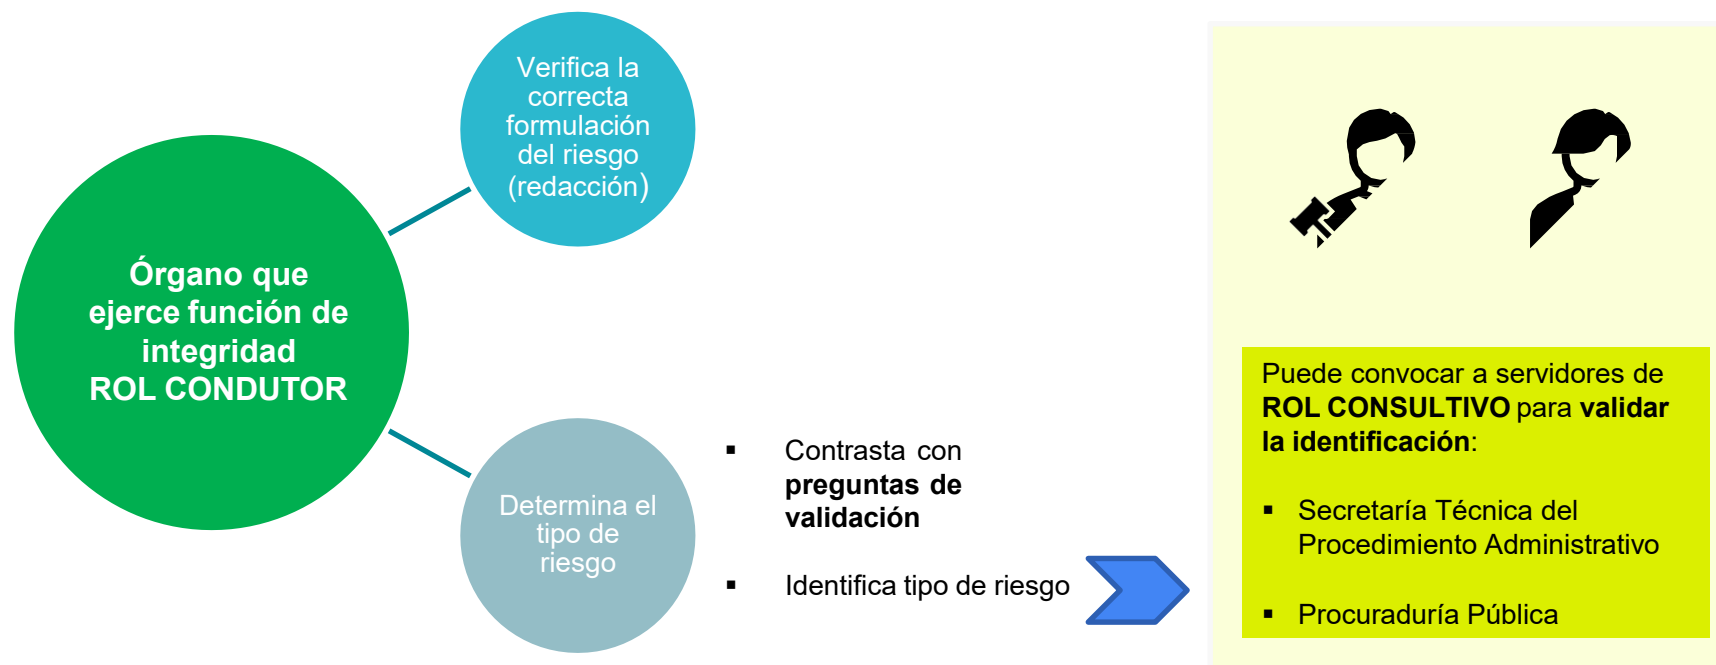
Órgano que ejerce función de integridad
ROL CONDUTOR

Verifica la correcta formulación del riesgo (redacción)

Determina el tipo de riesgo

▪ Contrasta con **preguntas de validación**

▪ Identifica tipo de riesgo

Puede convocar a servidores de **ROL CONSULTIVO** para **validar la identificación**:

▪ Secretaría Técnica del Procedimiento Administrativo

▪ Procuraduría Pública